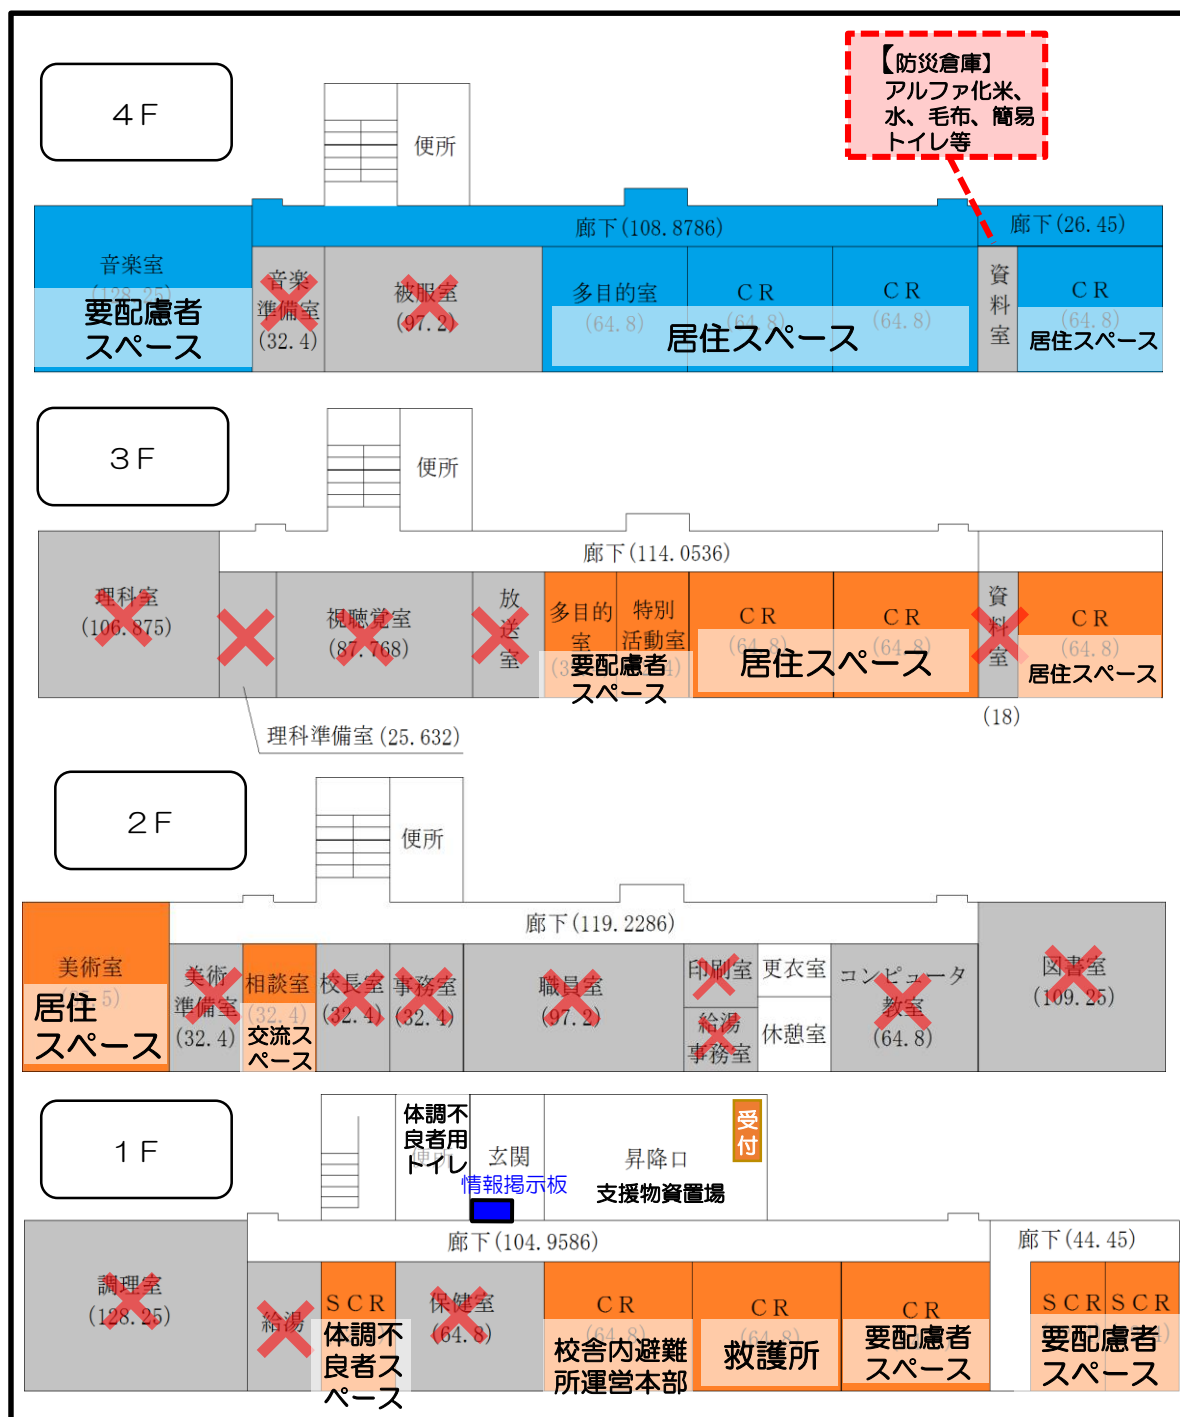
4F

便所

【防災倉庫】
アルファ化米、水、毛布、簡易トイレ等

廊下(108.8786)

廊下(26.45)

音楽室
(128.25)
要配慮者スペース

音楽準備室
(32.4)

被服室
(97.2)

多目的室
(64.8)

CR
(64.8)

CR
(64.8)

居住スペース

資料室

CR
(64.8)
居住スペース

3F

便所

廊下(114.0536)

理科室
(106.875)

視聴覚室
(87.768)

放送室

多目的室

特別活動室

要配慮者スペース

CR
(64.8)

CR
(64.8)

居住スペース

資料室

(18)

CR
(64.8)
居住スペース

理科準備室(25.632)

2F

便所

廊下(119.2286)

美術室
(97.5)
居住スペース

美術準備室
(32.4)

相談室
(32.4)
交流スペース

校長室
(32.4)

事務室
(32.4)

職員室
(97.2)

印刷室

更衣室

給湯
事務室

休憩室

コンピュータ教室
(64.8)

図書室
(109.25)

1F

体調不良者用トイレ

便所

玄関

情報掲示板

昇降口

支援物資置場

受付

廊下(104.9586)

廊下(44.45)

調理室
(128.25)

給湯

SCR
体調不良者スペース

保健室
(64.8)

CR
(64.8)
校舎内避難所運営本部

CR
(64.8)
救護所

CR
要配慮者スペース

SCR

SCR

要配慮者スペース